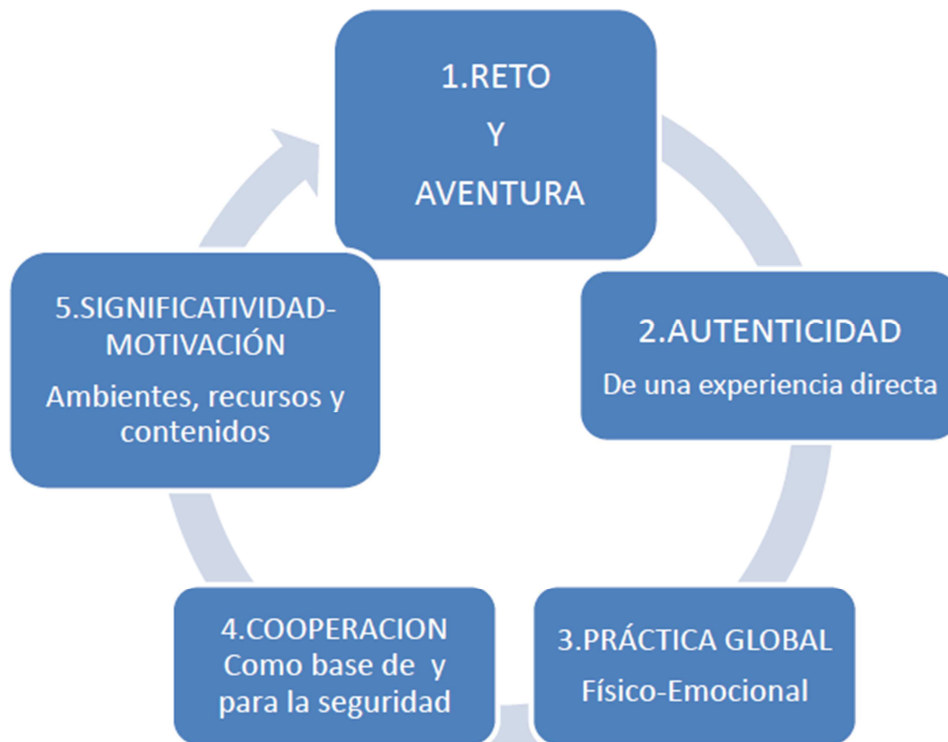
1.RETO
Y
AVENTURA

2.AUTENTICIDAD
De una experiencia directa

3.PRÁCTICA GLOBAL
Físico-Emocional

4.COOPERACION
Como base de y para la seguridad

5.SIGNIFICATIVIDAD-MOTIVACIÓN
Ambientes, recursos y contenidos